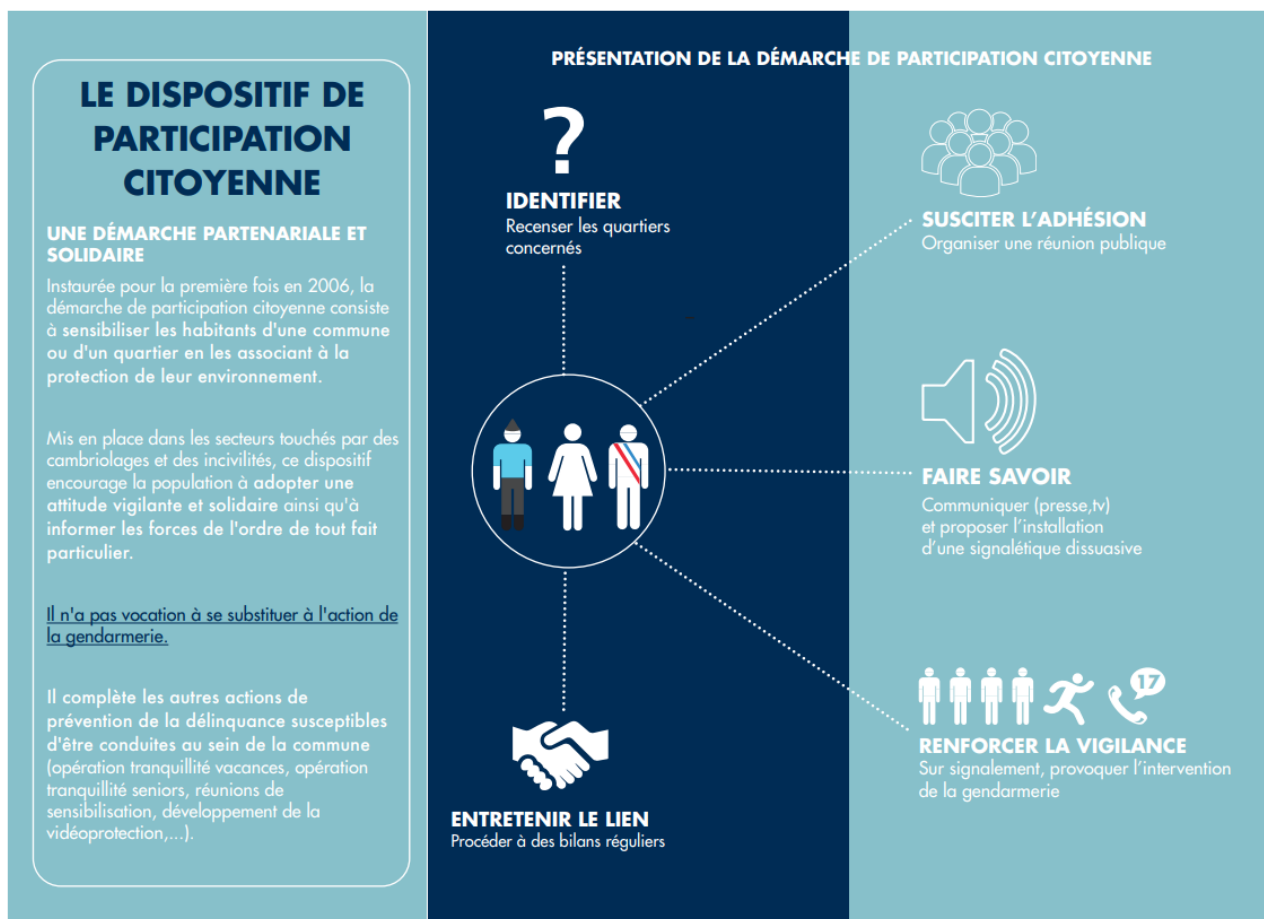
LE DISPOSITIF DE PARTICIPATION CITOYENNE

UNE DÉMARCHE PARTENARIALE ET SOLIDAIRE

Instaurée pour la première fois en 2006, la démarche de participation citoyenne consiste à sensibiliser les habitants d'une commune ou d'un quartier en les associant à la protection de leur environnement.

Mis en place dans les secteurs touchés par des cambriolages et des incivilités, ce dispositif encourage la population à adopter une attitude vigilante et solidaire ainsi qu'à informer les forces de l'ordre de tout fait particulier.

Il n'a pas vocation à se substituer à l'action de la gendarmerie.

Il complète les autres actions de prévention de la délinquance susceptibles d'être conduites au sein de la commune (opération tranquillité vacances, opération tranquillité seniors, réunions de sensibilisation, développement de la vidéoprotection,...).

PRÉSENTATION DE LA DÉMARCHE DE PARTICIPATION CITOYENNE

?

IDENTIFIER
Recenser les quartiers concernés

SUSCITER L'ADHÉSION
Organiser une réunion publique

FAIRE SAVOIR
Communiquer (presse,tv) et proposer l'installation d'une signalétique dissuasive

17

RENFORCER LA VIGILANCE
Sur signalement, provoquer l'intervention de la gendarmerie

ENTRETENIR LE LIEN
Procéder à des bilans réguliers